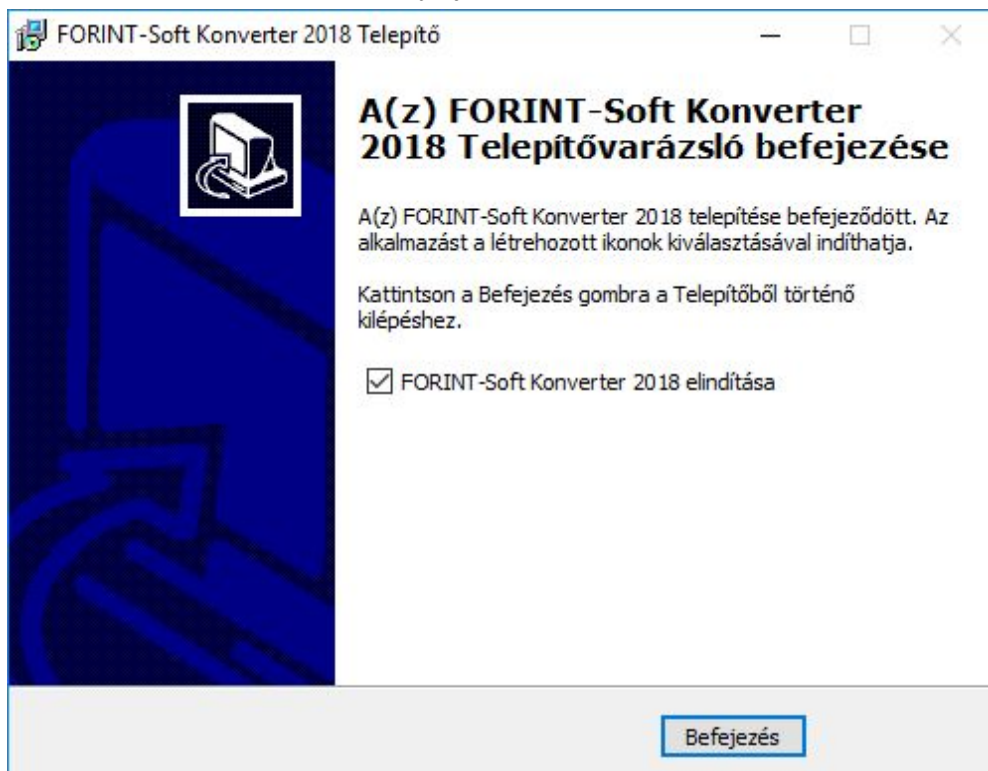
FORINT-Soft Konverter 2018 Telepítő

A(z) FORINT-Soft Konverter 2018 Telepítővarázsló befejezése

A(z) FORINT-Soft Konverter 2018 telepítése befejeződött. Az alkalmazást a létrehozott ikonok kiválasztásával indíthatja.

Kattintson a Befejezés gombra a Telepítőből történő kilépéshez.

FORINT-Soft Konverter 2018 elindítása

Befejezés